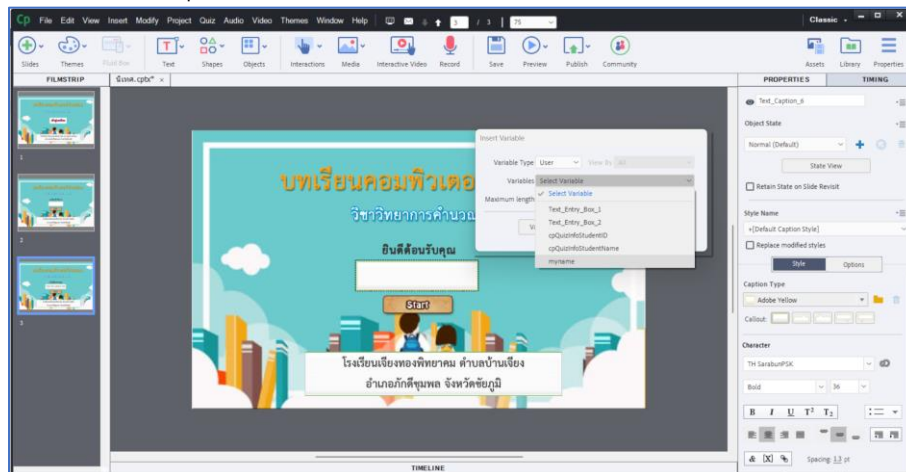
Cp File Edit View Insert Modify Project Quiz Audio Video Themes Window Help 3 / 3 75 Classic

Slides Themes Fluid Box Text Shapes Objects Interactions Media Interactive Video Record Save Preview Publish Community Assets Library Properties

FILMSTRIP นิเทศ.cptx* ×

1 2 3

บทเรียนคอมพิวเตอ

วิชาวิทยาการคำนวณ

ยินดีต้อนรับคุณ

Start

โรงเรียนเจียงทองพิทยาคม ตำบลบ้านเจียง

อำเภอภักดีชุมพล จังหวัดชัยภูมิ

Insert Variable

Variable Type User View By All

Variables Select Variable

Maximum length

✓ Select Variable

Text_Entry_Box_1

Text_Entry_Box_2

cpQuizInfoStudentID

cpQuizInfoStudentName

myname

PROPERTIES TIMING

Text_Caption_6

Object State

Normal (Default)

State View

Retain State on Slide Revisit

Style Name

+[Default Caption Style]

Replace modified styles

Style Options

Caption Type

Adobe Yellow

Callout:

Character

TH SarabunPSK

Bold 36

B I U T² T₂

Spacing: 1.3 pt

TIMELINE